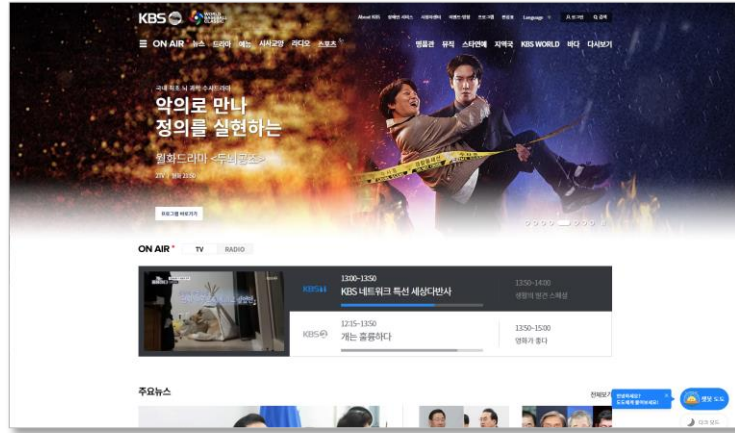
KBS

About KBS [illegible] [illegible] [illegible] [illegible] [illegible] Language 로그인 검색

ON AIR 뉴스 드라마 예능 시사교양 라디오 스포츠

명품관 뮤직 스타연예 지역국 KBS WORLD 바다 다시보기

국내 최초 뇌 과학 수사극 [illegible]

악의로 만나 정의를 실현하는

월화드라마 <두뇌공조>

2TV | 월화 21:50

프로그램 바로가기

ON AIR TV RADIO

KBS1 13:00~13:50 KBS 네트워크 특선 세상다반사

13:50~14:00 생방송 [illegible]

KBS2 12:35~13:50 개는 훌륭하다

13:50~15:00 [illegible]

주요뉴스

전체보기

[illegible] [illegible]

챗봇 도도